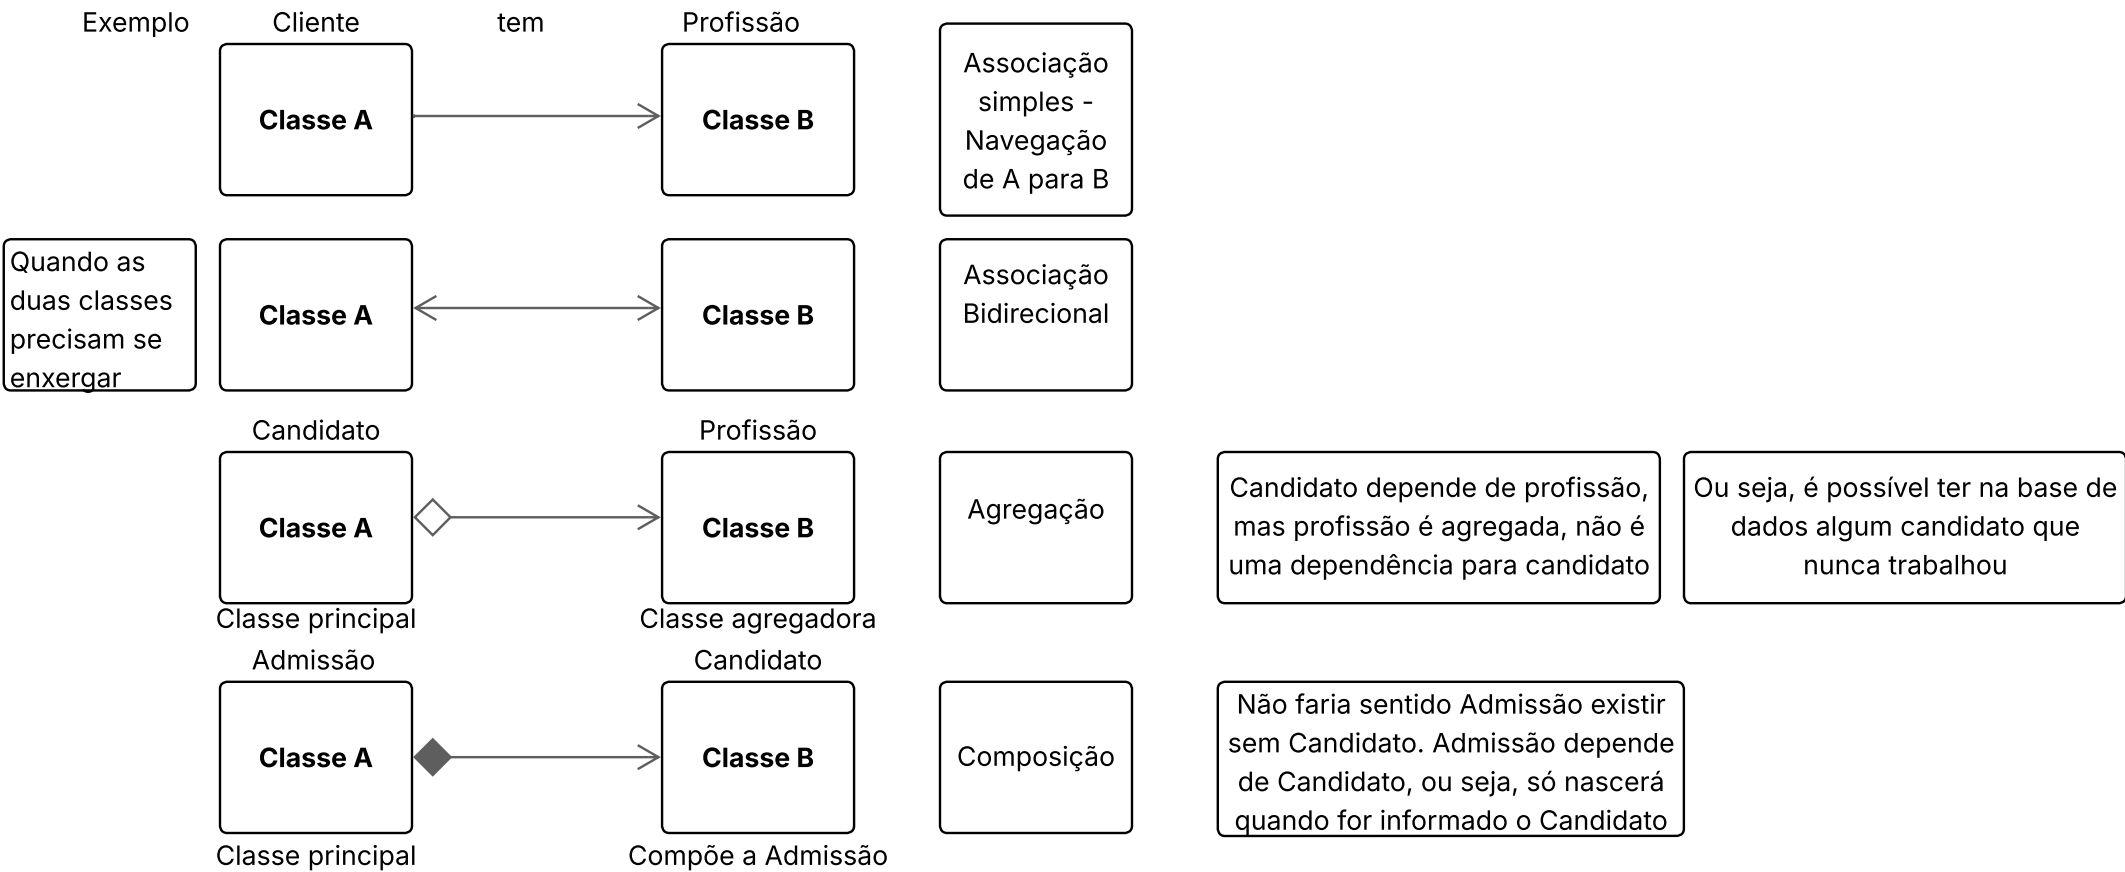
Exemplo Cliente tem Profissão

Classe A

Classe B

Associação simples - Navegação de A para B

Quando as duas classes precisam se enxergar

Classe A

Classe B

Associação Bidirecional

Candidato

Profissão

Classe A

Classe B

Agregação

Candidato depende de profissão, mas profissão é agregada, não é uma dependência para candidato

Ou seja, é possível ter na base de dados algum candidato que nunca trabalhou

Classe principal

Classe agregadora

Admissão

Candidato

Classe A

Classe B

Composição

Não faria sentido Admissão existir sem Candidato. Admissão depende de Candidato, ou seja, só nascerá quando for informado o Candidato

Classe principal

Compõe a Admissão